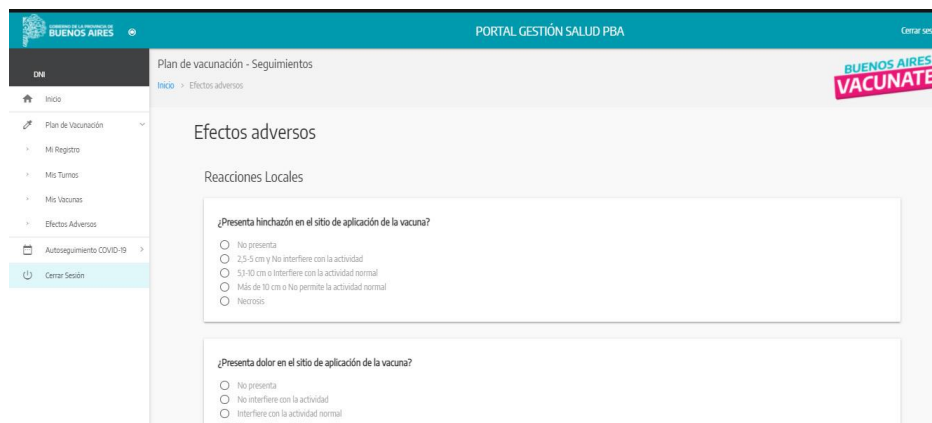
GOBIERNO DE LA PROVINCIA DE BUENOS AIRES

PORTAL GESTIÓN SALUD PBA

Cerrar se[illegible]

DNI

Inicio

Plan de Vacunación

Mi Registro

Mis Turnos

Mis Vacunas

Efectos Adversos

Autoseguimiento COVID-19

Cerrar Sesión

Plan de vacunación - Seguimientos

Inicio > Efectos adversos

BUENOS AIRES VACUNATE

Efectos adversos

Reacciones Locales

¿Presenta hinchazón en el sitio de aplicación de la vacuna?

No presenta

2,5-5 cm y No interfiere con la actividad

5,1-10 cm o Interfiere con la actividad normal

Más de 10 cm o No permite la actividad normal

Necrosis

¿Presenta dolor en el sitio de aplicación de la vacuna?

No presenta

No interfiere con la actividad

Interfiere con la actividad normal